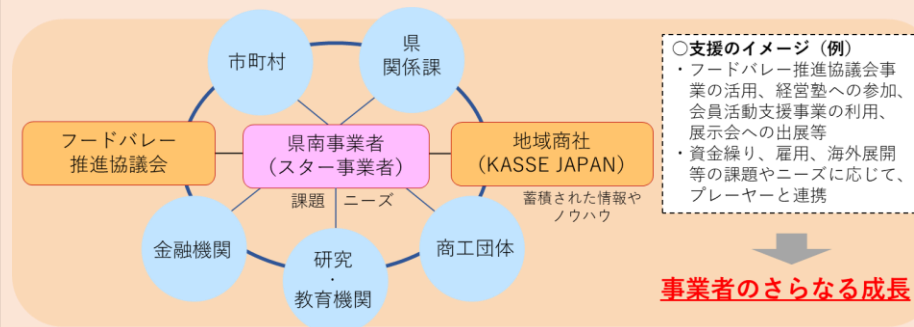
市町村

県
関係課

フードバレー
推進協議会

県南事業者
（スター事業者）

地域商社
（KASSE JAPAN）

課題　ニーズ

蓄積された情報や
ノウハウ

金融機関

研究
・
教育機関

商工団体

○支援のイメージ（例）
・フードバレー推進協議会事業の活用、経営塾への参加、会員活動支援事業の利用、展示会への出展等
・資金繰り、雇用、海外展開等の課題やニーズに応じて、プレーヤーと連携

事業者のさらなる成長